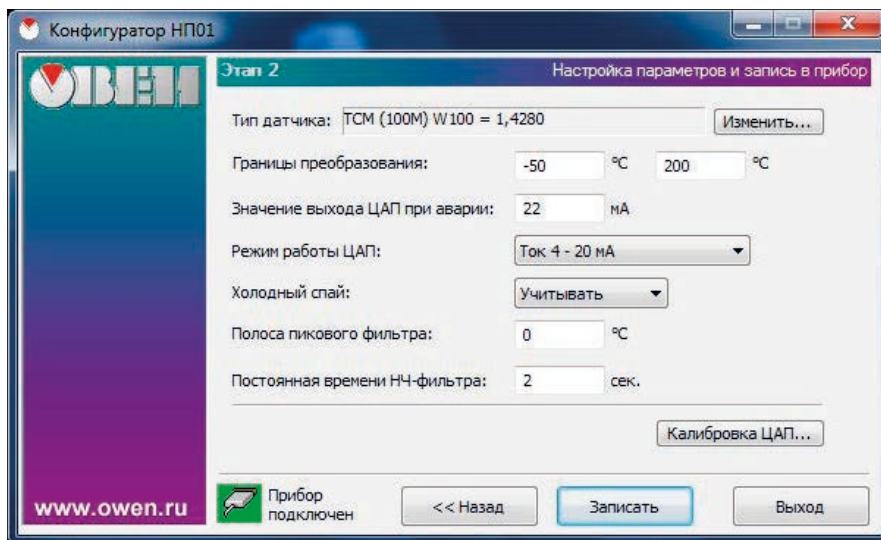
Конфигуратор НП01

OВEН

Этап 2

Настройка параметров и запись в прибор

Тип датчика: ТСМ (100М) W100 = 1,4280

Изменить...

Границы преобразования: -50 °С 200 °С

Значение выхода ЦАП при аварии: 22 мА

Режим работы ЦАП: Ток 4 - 20 мА

Холодный спай: Учитывать

Полоса пикового фильтра: 0 °С

Постоянная времени НЧ-фильтра: 2 сек.

Калибровка ЦАП...

www.owen.ru

Прибор подключен

<< Назад

Записать

Выход